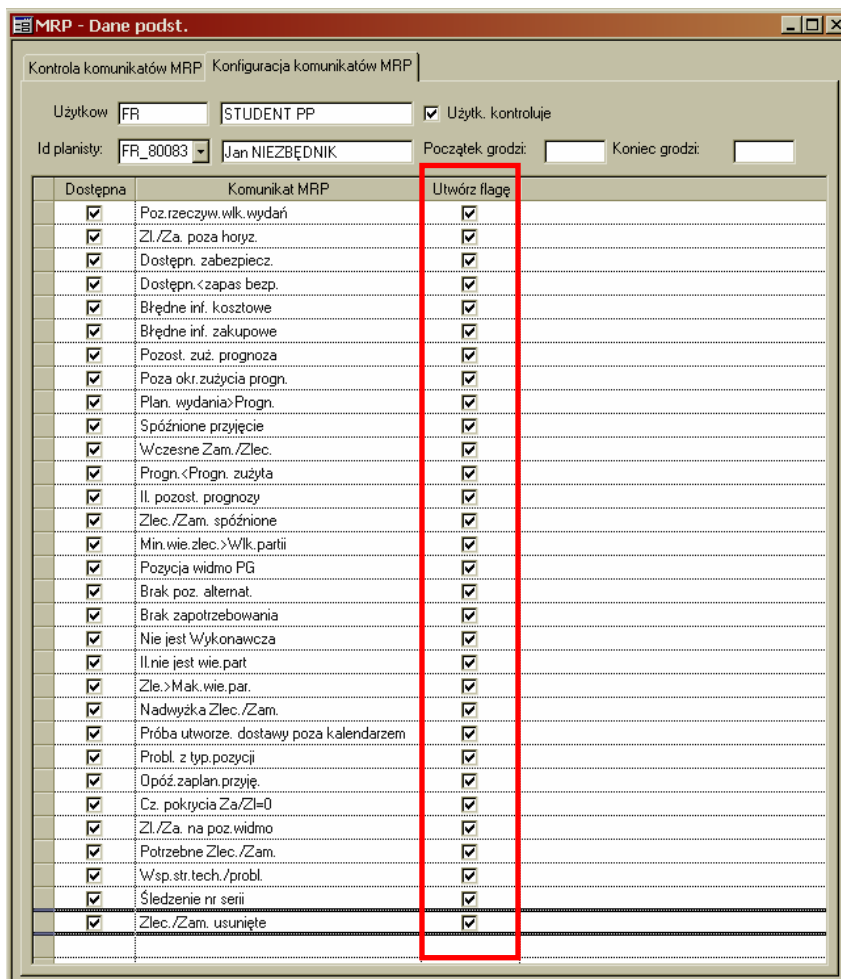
MRP - Dane podst.

Kontrola komunikatów MRP | Konfiguracja komunikatów MRP

Użytkow FR | STUDENT PP | ☑ Użytk. kontroluje

Id planisty: FR_80083 | Jan NIEZBĘDNIK | Początek grodzi: | Koniec grodzi:

| Dostępna | Komunikat MRP | Utwórz flagę |
|---|---|---|
| ☑ | Poz.rzeczyw.wlk.wydań | ☑ |
| ☑ | Zl./Za. poza horyz. | ☑ |
| ☑ | Dostępn. zabezpiecz. | ☑ |
| ☑ | Dostępn.<zapas bezp. | ☑ |
| ☑ | Błędne inf. kosztowe | ☑ |
| ☑ | Błędne inf. zakupowe | ☑ |
| ☑ | Pozost. zuż. prognoza | ☑ |
| ☑ | Poza okr.zużycia progn. | ☑ |
| ☑ | Plan. wydania>Progn. | ☑ |
| ☑ | Spóźnione przyjęcie | ☑ |
| ☑ | Wczesne Zam./Zlec. | ☑ |
| ☑ | Progn.<Progn. zużyta | ☑ |
| ☑ | Il. pozost. prognozy | ☑ |
| ☑ | Zlec./Zam. spóźnione | ☑ |
| ☑ | Min.wie.zlec.>Wlk.partii | ☑ |
| ☑ | Pozycja widmo PG | ☑ |
| ☑ | Brak poz. alternat. | ☑ |
| ☑ | Brak zapotrzebowania | ☑ |
| ☑ | Nie jest Wykonawcza | ☑ |
| ☑ | Il.nie jest wie.part | ☑ |
| ☑ | Zle.>Mak.wie.par. | ☑ |
| ☑ | Nadwyżka Zlec./Zam. | ☑ |
| ☑ | Próba utworze. dostawy poza kalendarzem | ☑ |
| ☑ | Probl. z typ.pozycji | ☑ |
| ☑ | Opóź.zaplan.przyję. | ☑ |
| ☑ | Cz. pokrycia Za/Zl=0 | ☑ |
| ☑ | Zl./Za. na poz.widmo | ☑ |
| ☑ | Potrzebne Zlec./Zam. | ☑ |
| ☑ | Wsp.str.tech./probl. | ☑ |
| ☑ | Śledzenie nr serii | ☑ |
| ☑ | Zlec./Zam. usunięte | ☑ |